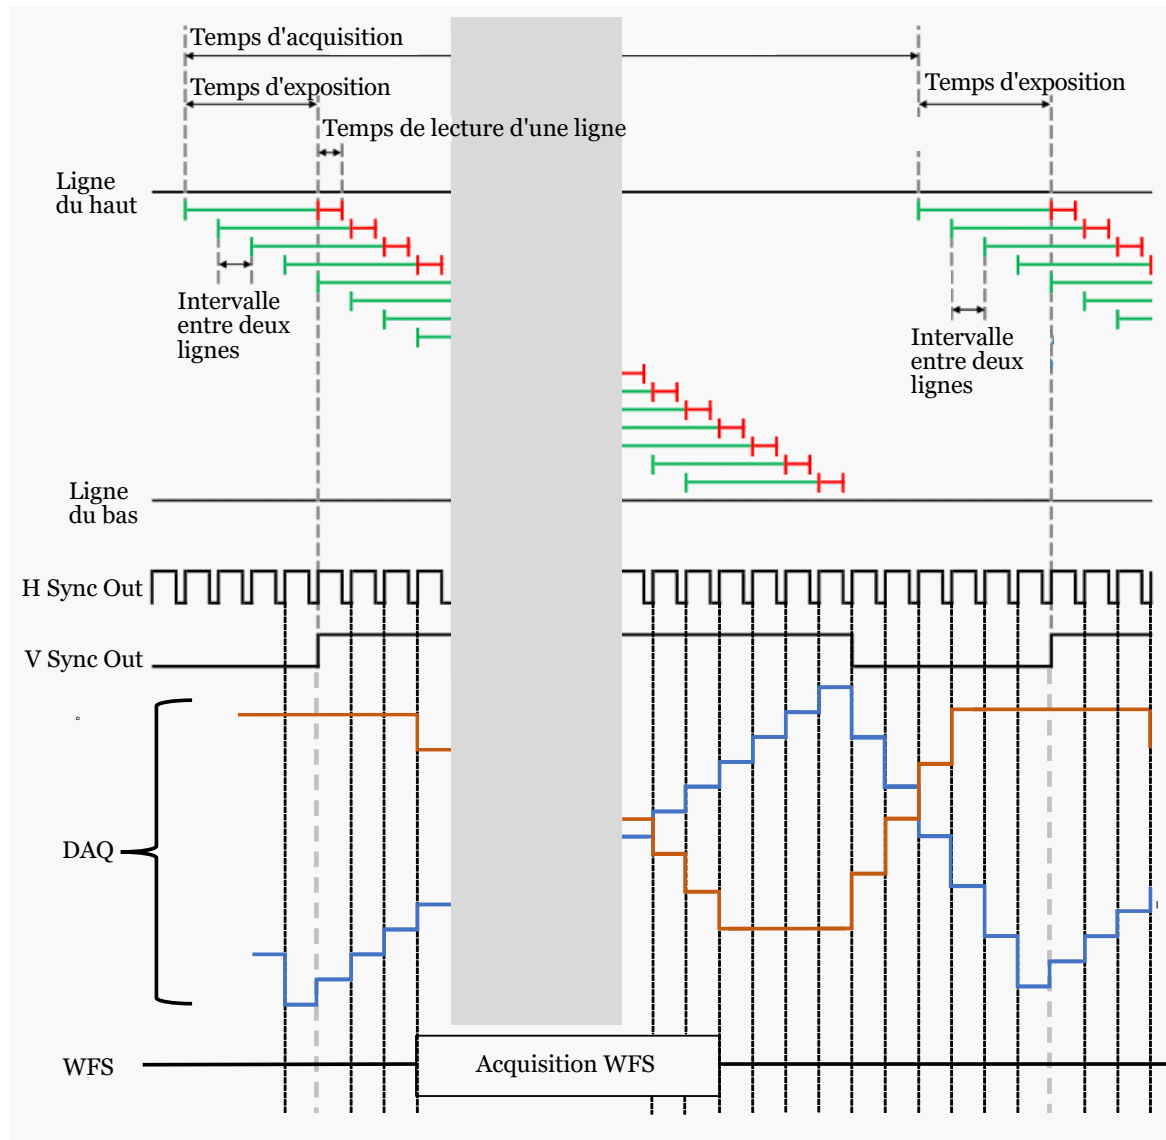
Temps d'acquisition

Temps d'exposition

Temps d'exposition

Temps de lecture d'une ligne

Ligne du haut

Intervalle entre deux lignes

Intervalle entre deux lignes

Ligne du bas

H Sync Out

V Sync Out

DAQ

WFS

Acquisition WFS